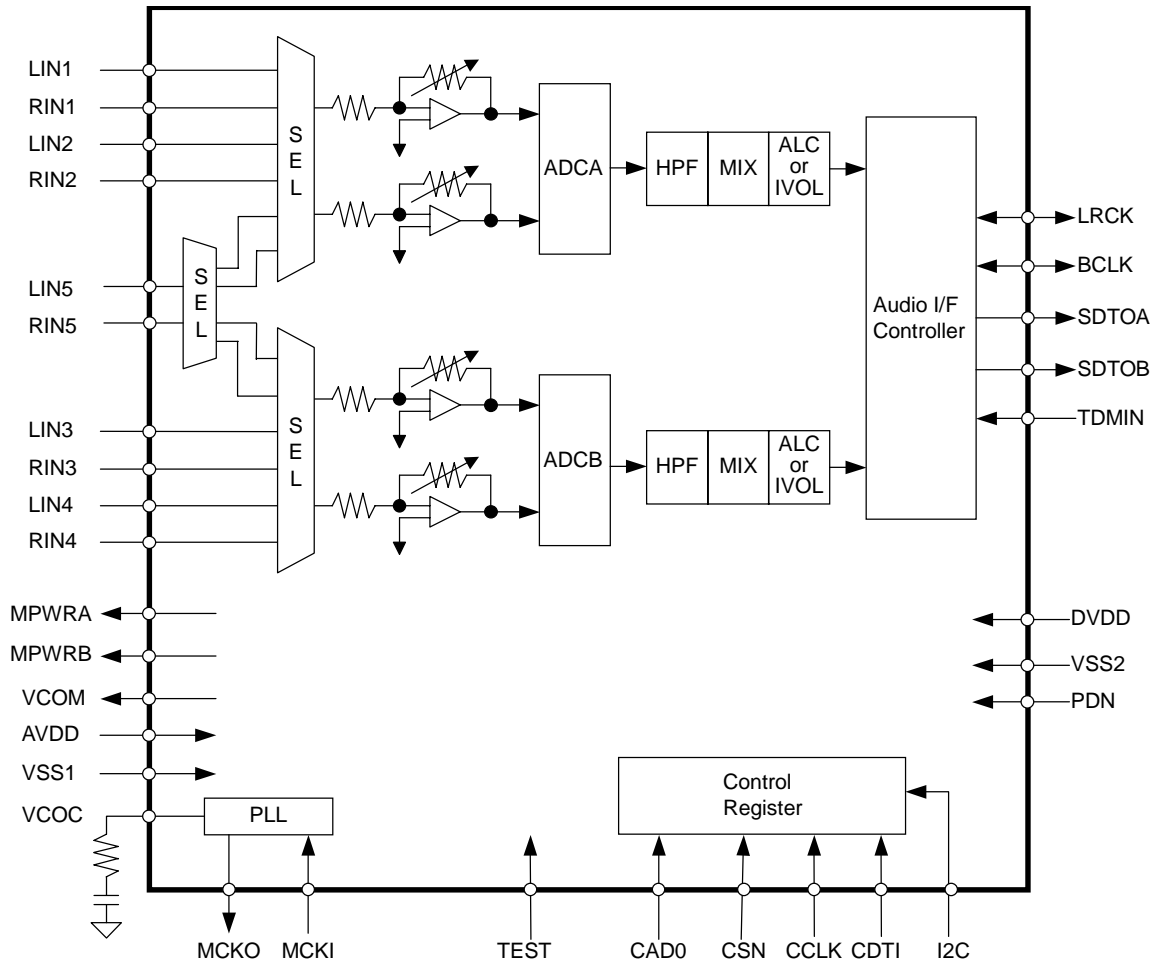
LIN1
RIN1
LIN2
RIN2
LIN5
RIN5
LIN3
RIN3
LIN4
RIN4
MPWRA
MPWRB
VCOM
AVDD
VSS1
VCOC

SEL
SEL
SEL

ADCA
HPF
MIX
ALC or IVOL

ADCB
HPF
MIX
ALC or IVOL

Audio I/F Controller

LRCK
BCLK
SDTOA
SDTOB
TDMIN

DVDD
VSS2
PDN

PLL

Control Register

MCKO
MCKI
TEST
CAD0
CSN
CCLK
CDTI
I2C